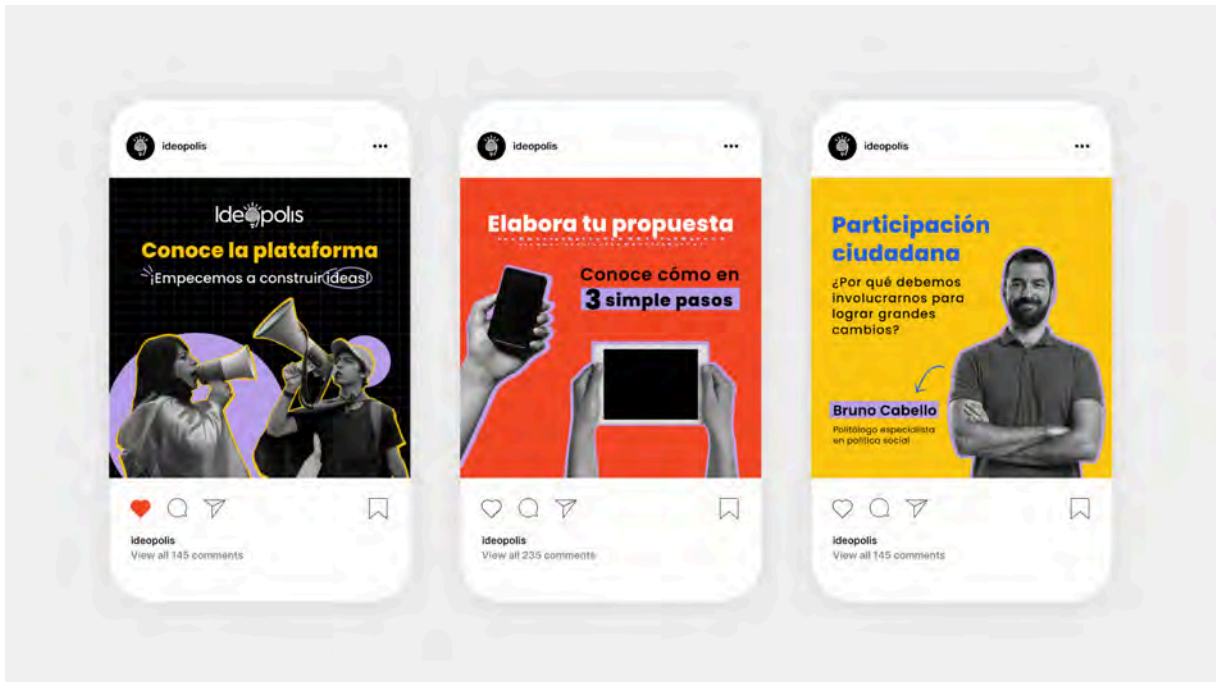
ideopolis

Ideopolis

Conoce la plataforma

¡Empecemos a construir ideas!

ideopolis
View all 145 comments

ideopolis

Elabora tu propuesta

Conoce cómo en 3 simple pasos

ideopolis
View all 235 comments

ideopolis

Participación ciudadana

¿Por qué debemos involucrarnos para lograr grandes cambios?

Bruno Cabello

Politólogo especialista en política social

ideopolis
View all 145 comments